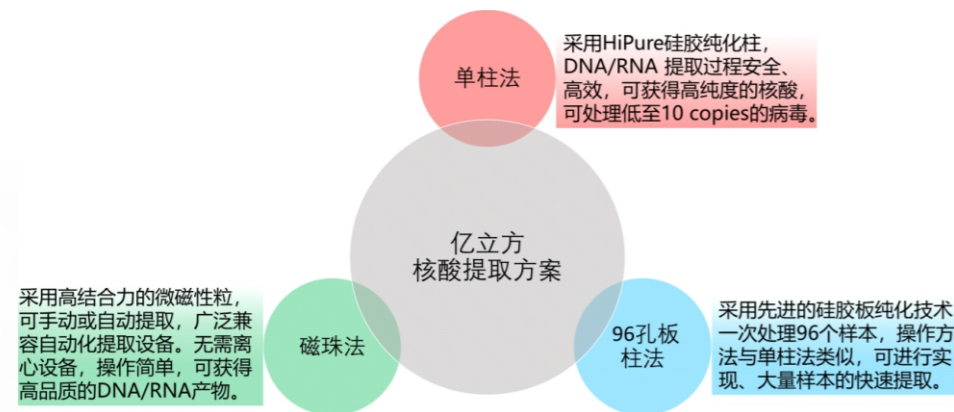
单柱法

采用HiPure硅胶纯化柱，DNA/RNA 提取过程安全、高效，可获得高纯度的核酸，可处理低至10 copies的病毒。

亿立方
核酸提取方案

采用高结合力的微磁性粒，可手动或自动提取，广泛兼容自动化提取设备。无需离心设备，操作简单，可获得高品质的DNA/RNA产物。

磁珠法

96孔板
柱法

采用先进的硅胶板纯化技术一次处理96个样本，操作方法与单柱法类似，可进行实现、大量样本的快速提取。